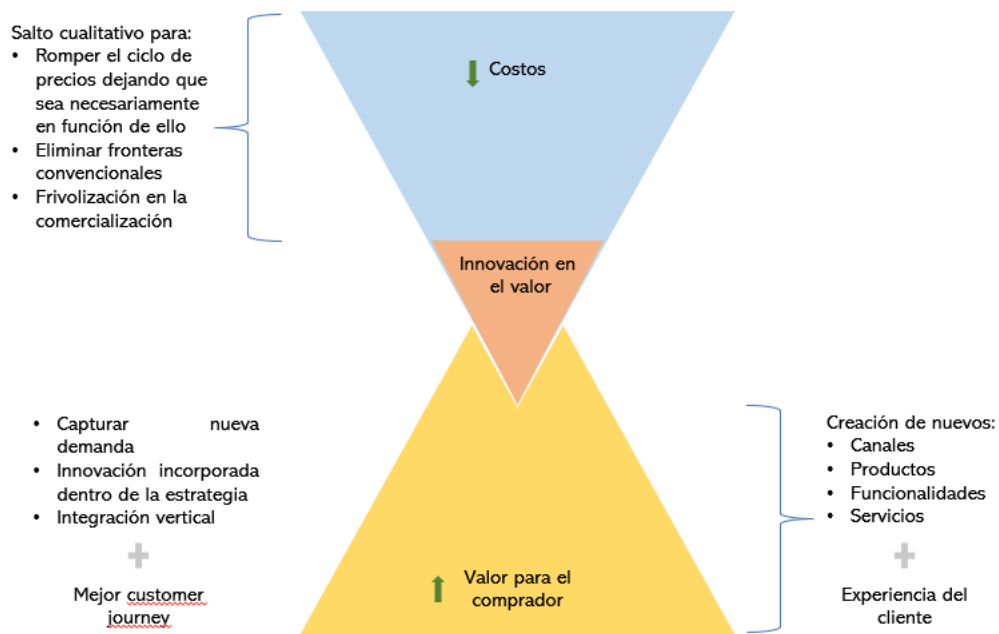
Salto cualitativo para:
- Romper el ciclo de precios dejando que sea necesariamente en función de ello
- Eliminar fronteras convencionales
- Frivolización en la comercialización

Costos

Innovación en el valor

- Capturar nueva demanda
- Innovación incorporada dentro de la estrategia
- Integración vertical

+

Mejor customer journey

Valor para el comprador

Creación de nuevos:
- Canales
- Productos
- Funcionalidades
- Servicios

+

Experiencia del cliente